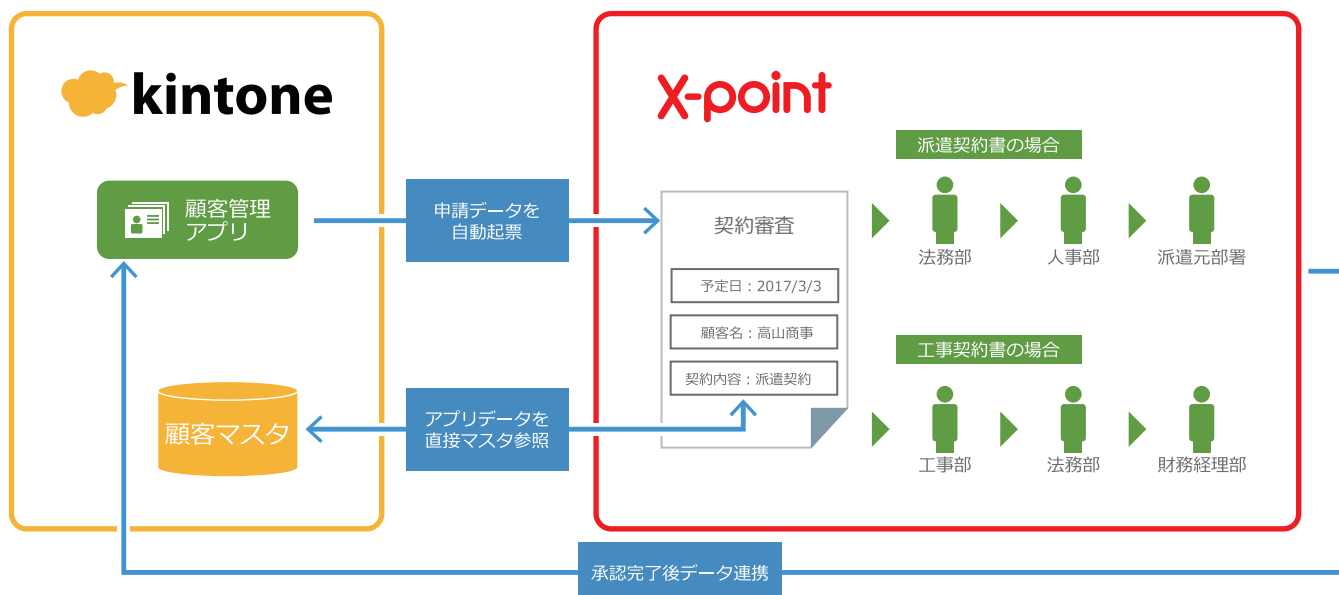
kintone

顧客管理アプリ

顧客マスタ

申請データを自動起票

アプリデータを直接マスタ参照

X-point

契約審査

予定日：2017/3/3

顧客名：高山商事

契約内容：派遣契約

派遣契約書の場合

法務部

人事部

派遣元部署

工事契約書の場合

工事部

法務部

財務経理部

承認完了後データ連携